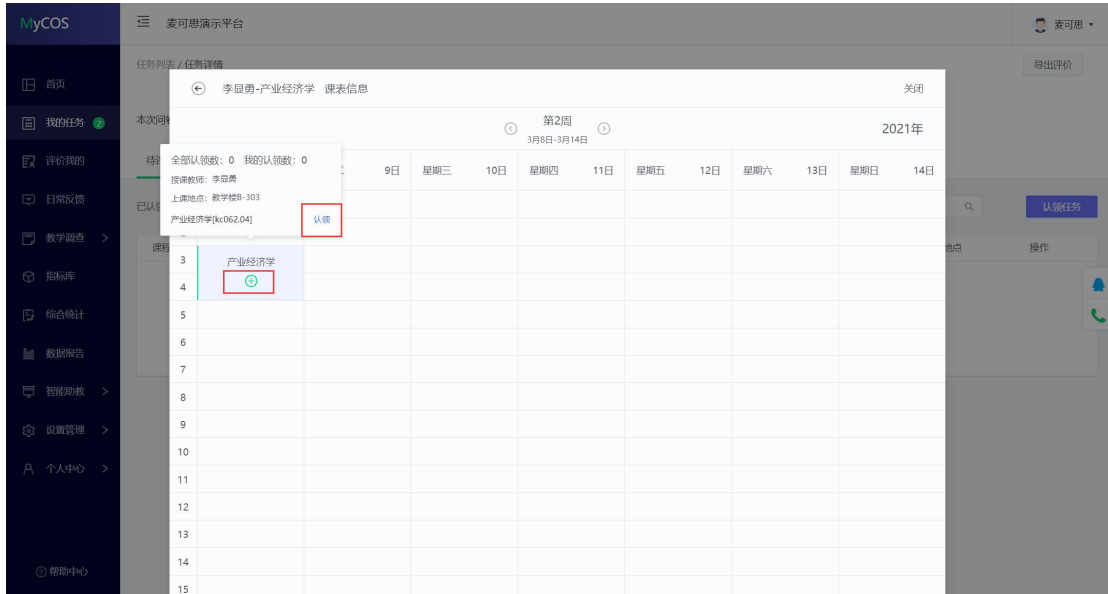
MyCOS

麦可思演示平台

麦可思

首页
我的任务 2
评价我的
日常反馈
教学调查
指标库
综合统计
数据报告
智能助教
设置管理
个人中心

帮助中心

任务列表 / 任务详情

导出评价

本次问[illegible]

待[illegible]

已认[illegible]

课程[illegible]

认领任务

地点

操作

李显勇-产业经济学 课表信息

关闭

第2周
3月8日-3月14日

2021年

全部认领数：0 我的认领数：0
授课教师：李显勇
上课地点：教学楼B-303
产业经济学[kc062.04]
认领

| | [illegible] | 9日 | 星期三 | 10日 | 星期四 | 11日 | 星期五 | 12日 | 星期六 | 13日 | 星期日 | 14日 |
|---|---|---|---|---|---|---|---|---|---|---|---|---|
| 3 | 产业经济学 | | | | | | | | | | | |
| 4 | | | | | | | | | | | | |
| 5 | | | | | | | | | | | | |
| 6 | | | | | | | | | | | | |
| 7 | | | | | | | | | | | | |
| 8 | | | | | | | | | | | | |
| 9 | | | | | | | | | | | | |
| 10 | | | | | | | | | | | | |
| 11 | | | | | | | | | | | | |
| 12 | | | | | | | | | | | | |
| 13 | | | | | | | | | | | | |
| 14 | | | | | | | | | | | | |
| 15 | | | | | | | | | | | | |